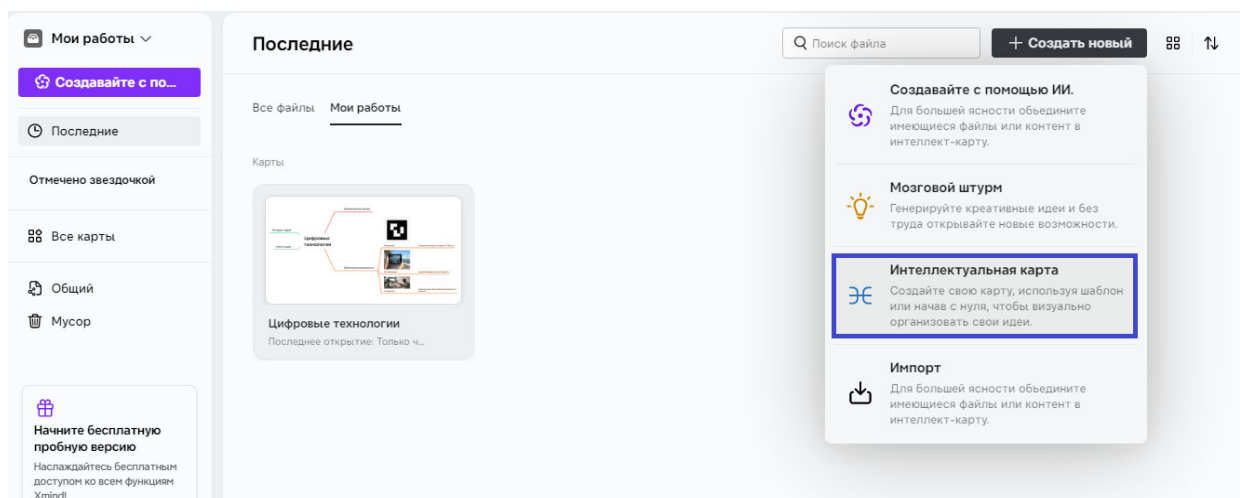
Мои работы

Создавайте с по...

Последние

Отмечено звездочкой

Все карты

Общий

Мусор

Начните бесплатную пробную версию

Наслаждайтесь бесплатным доступом ко всем функциям Xmind!

Последние

Поиск файла

+ Создать новый

Все файлы Мои работы

Карты

Цифровые технологии

Последнее открытие: Только ч...

Создавайте с помощью ИИ.
Для большей ясности обьедините имеющиеся файлы или контент в интеллект-карту.

Мозговой штурм
Генерируйте креативные идеи и без труда открывайте новые возможности.

Интеллектуальная карта
Создайте свою карту, используя шаблон или начав с нуля, чтобы визуально организовать свои идеи.

Импорт
Для большей ясности обьедините имеющиеся файлы или контент в интеллект-карту.